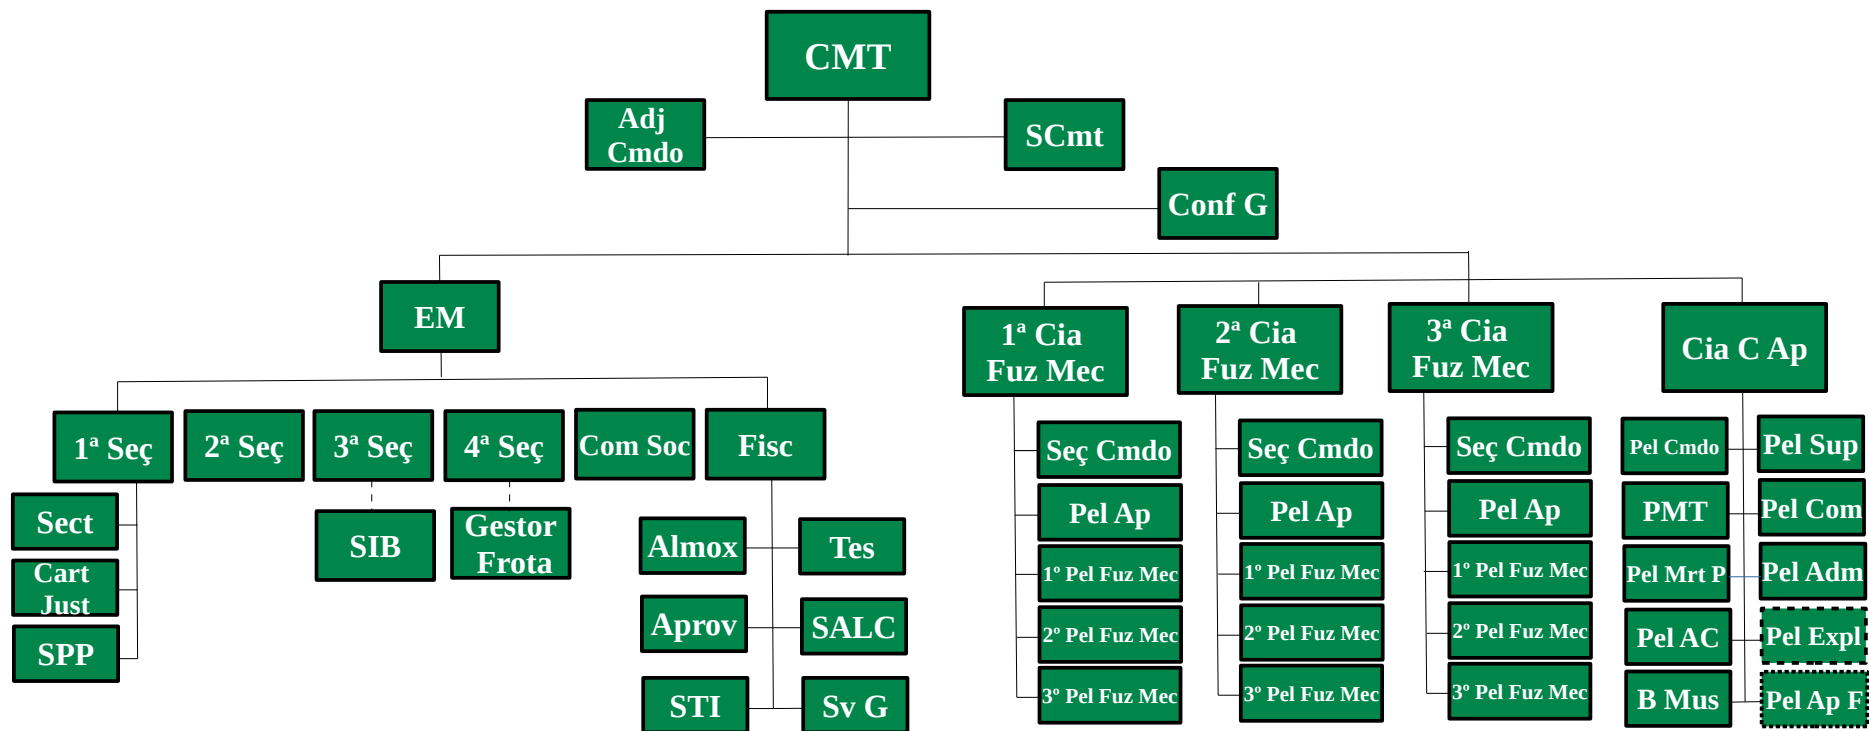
CMT

Adj Cmdo

SCmt

Conf G

EM

1ª Cia Fuz Mec

2ª Cia Fuz Mec

3ª Cia Fuz Mec

Cia C Ap

1ª Seç

2ª Seç

3ª Seç

4ª Seç

Com Soc

Fisc

Sect

Cart Just

SPP

SIB

Gestor Frota

Almox

Tes

Aprov

SALC

STI

Sv G

Seç Cmdo

Pel Ap

1º Pel Fuz Mec

2º Pel Fuz Mec

3º Pel Fuz Mec

Seç Cmdo

Pel Ap

1º Pel Fuz Mec

2º Pel Fuz Mec

3º Pel Fuz Mec

Seç Cmdo

Pel Ap

1º Pel Fuz Mec

2º Pel Fuz Mec

3º Pel Fuz Mec

Pel Cmdo

Pel Sup

PMT

Pel Com

Pel Mrt P

Pel Adm

Pel AC

Pel Expl

B Mus

Pel Ap F